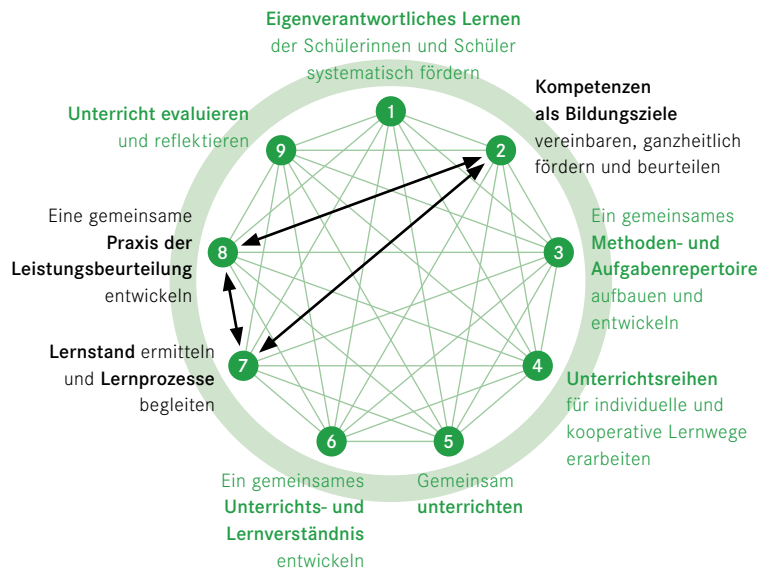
**Eigenverantwortliches Lernen** der Schülerinnen und Schüler systematisch fördern

**Kompetenzen als Bildungsziele** vereinbaren, ganzheitlich fördern und beurteilen

Ein gemeinsames **Methoden- und Aufgabenrepertoire** aufbauen und entwickeln

**Unterrichtsreihen** für individuelle und kooperative Lernwege erarbeiten

Gemeinsam **unterrichten**

Ein gemeinsames **Unterrichts- und Lernverständnis** entwickeln

**Lernstand** ermitteln und **Lernprozesse** begleiten

Eine gemeinsame **Praxis der Leistungsbeurteilung** entwickeln

**Unterricht evaluieren** und reflektieren

1
2
3
4
5
6
7
8
9